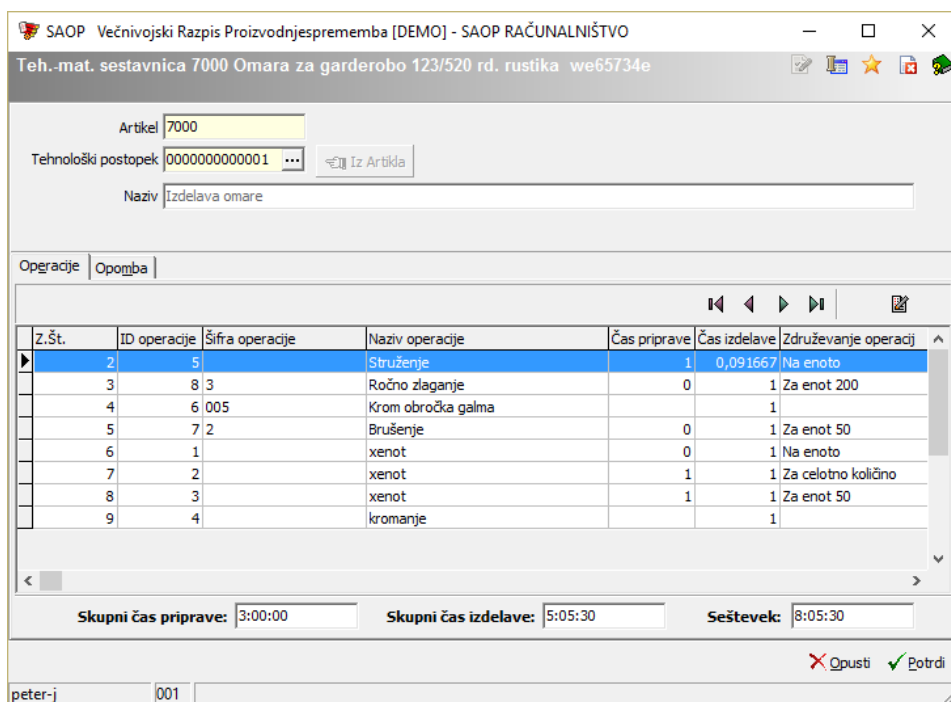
SAOP Večnivojski Razpis Proizvodnjespremember [DEMO] - SAOP RAČUNALNIŠTVO

Teh.-mat. sestavnica 7000 Omara za garderobo 123/520 rd. rustika we65734e

Artikel 7000
Tehnološki postopek 0000000000001 ... Iz Artikla
Naziv Izdelava omare

Operacije | Opomba

| Z.Št. | ID operacije | Šifra operacije | Naziv operacije | Čas priprave | Čas izdelave | Združevanje operacij |
|---|---|---|---|---|---|---|
| 2 | 5 | | Struženje | 1 | 0,091667 | Na enoto |
| 3 | 8 | 3 | Ročno zlaganje | 0 | 1 | Za enot 200 |
| 4 | 6 | 005 | Krom obročka galma | | 1 | |
| 5 | 7 | 2 | Brušenje | 0 | 1 | Za enot 50 |
| 6 | 1 | | xenot | 0 | 1 | Na enoto |
| 7 | 2 | | xenot | 1 | 1 | Za celotno količino |
| 8 | 3 | | xenot | 1 | 1 | Za enot 50 |
| 9 | 4 | | kromanje | | 1 | |

Skupni čas priprave: 3:00:00 Skupni čas izdelave: 5:05:30 Seštevek: 8:05:30

Opusti Potrdi

peter-j 001